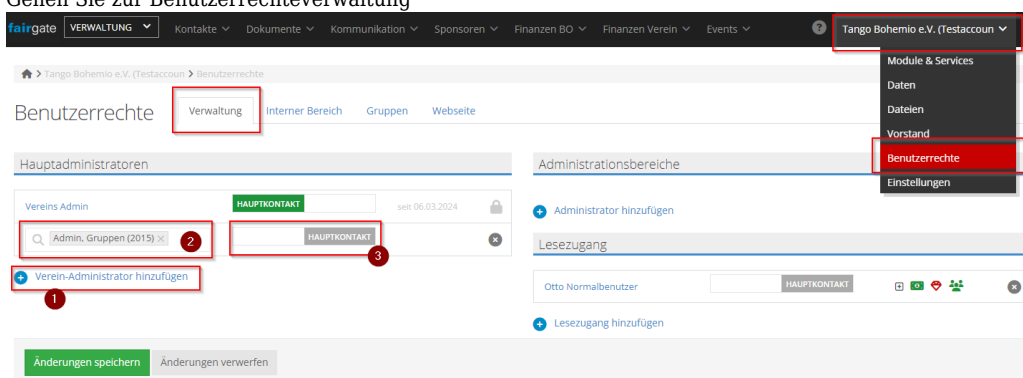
Gehen Sie zur Benutzerrechteverwaltung

fairgate VERWALTUNG Kontakte Dokumente Kommunikation Sponsoren Finanzen BO Finanzen Verein Events ? Tango Bohemio e.V. (Testaccoun

Module & Services
Daten
Dateien
Vorstand
Benutzerrechte
Einstellungen

Tango Bohemio e.V. (Testaccoun > Benutzerrechte

Benutzerrechte Verwaltung Interner Bereich Gruppen Webseite

Hauptadministratoren

Vereins Admin HAUPTKONTAKT seit 06.03.2024

Admin, Gruppen (2015) × 2 HAUPTKONTAKT 3

Verein-Administrator hinzufügen 1

Administrationsbereiche

Administrator hinzufügen

Lesezugang

Otto Normalbenutzer HAUPTKONTAKT

Lesezugang hinzufügen

Änderungen speichern Änderungen verwerfen